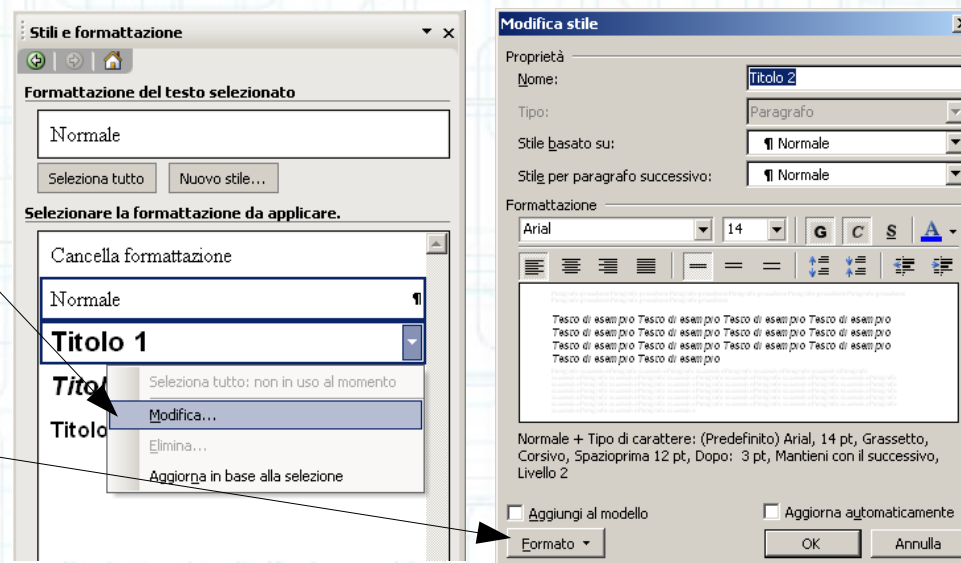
Stili e formattazione

Formattazione del testo selezionato

Normale

Seleziona tutto | Nuovo stile...

Selezionare la formattazione da applicare.

Cancella formattazione

Normale ¶

Titolo 1

Tito

Titolo

Seleziona tutto: non in uso al momento

Modifica...

Elimina...

Aggiorna in base alla selezione

Modifica stile

Proprietà

Nome: Titolo 2

Tipo: Paragrafo

Stile basato su: ¶ Normale

Stile per paragrafo successivo: ¶ Normale

Formattazione

Arial 14 G C S A

Tesco di esempro Tesco di esempro Tesco di esempro Tesco di esempro Tesco di esempro Tesco di esempro Tesco di esempro Tesco di esempro Tesco di esempro Tesco di esempro Tesco di esempro Tesco di esempro Tesco di esempro Tesco di esempro

Normale + Tipo di carattere: (Predefinito) Arial, 14 pt, Grassetto, Corsivo, Spazioprima 12 pt, Dopo: 3 pt, Mantieni con il successivo, Livello 2

Aggiungi al modello

Aggiorna automaticamente

Formato ▾

OK

Annulla